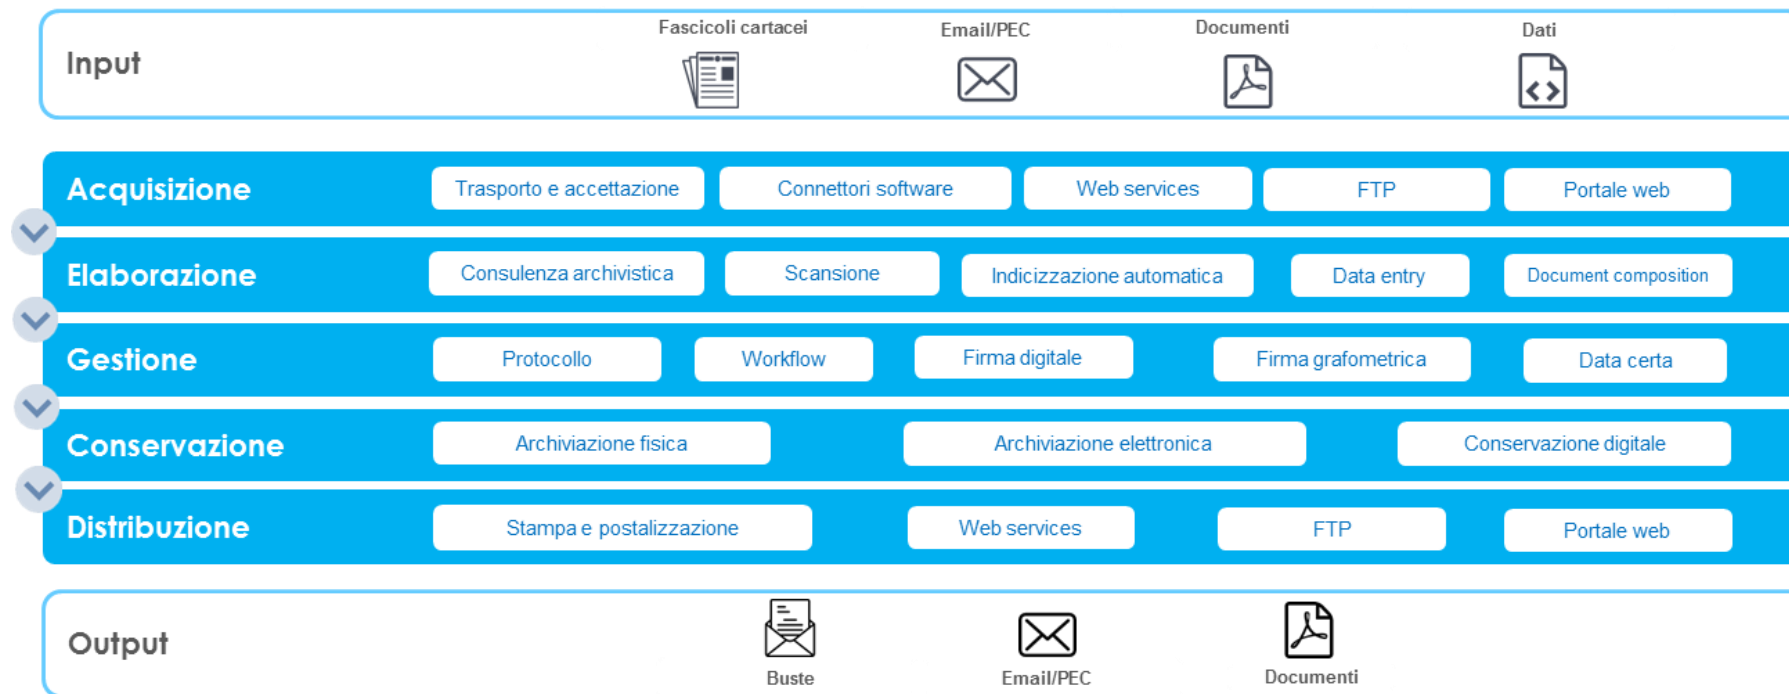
Input

Fascicoli cartacei
Email/PEC
Documenti
Dati

Acquisizione
Trasporto e accettazione
Connettori software
Web services
FTP
Portale web

Elaborazione
Consulenza archivistica
Scansione
Indicizzazione automatica
Data entry
Document composition

Gestione
Protocollo
Workflow
Firma digitale
Firma grafometrica
Data certa

Conservazione
Archiviazione fisica
Archiviazione elettronica
Conservazione digitale

Distribuzione
Stampa e postalizzazione
Web services
FTP
Portale web

Output

Buste
Email/PEC
Documenti